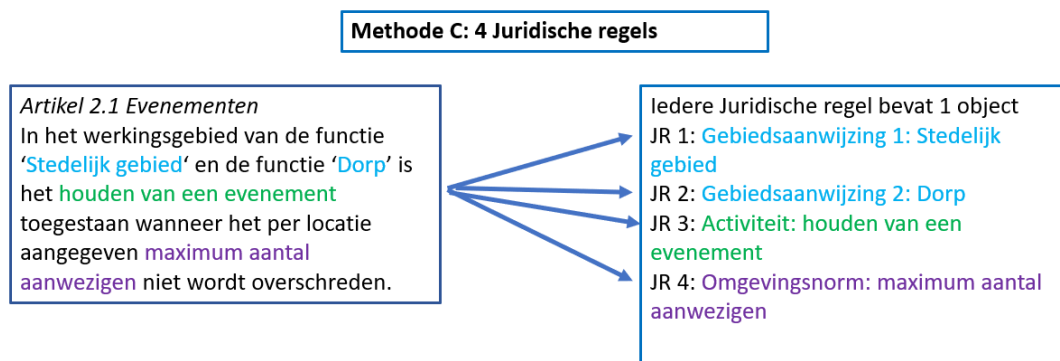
Methode C: 4 Juridische regels

*Artikel 2.1 Evenementen*
In het werkingsgebied van de functie ‘Stedelijk gebied‘ en de functie ‘Dorp’ is het houden van een evenement toegestaan wanneer het per locatie aangegeven maximum aantal aanwezigen niet wordt overschreden.

Iedere Juridische regel bevat 1 object
JR 1: Gebiedsaanwijzing 1: Stedelijk gebied
JR 2: Gebiedsaanwijzing 2: Dorp
JR 3: Activiteit: houden van een evenement
JR 4: Omgevingsnorm: maximum aantal aanwezigen